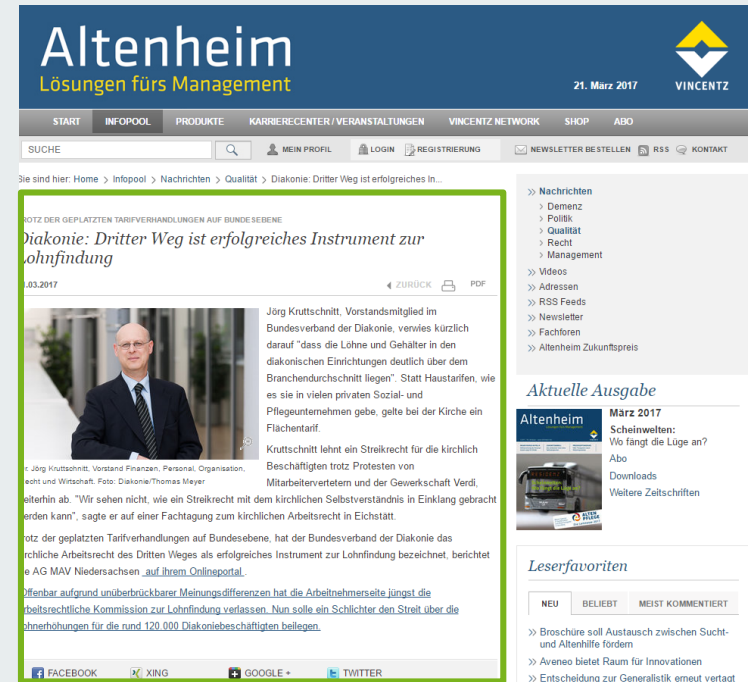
Altenheim
Lösungen fürs Management

21. März 2017

VINCENTZ

START INFOPOOL PRODUKTE KARRIERECENTER / VERANSTALTUNGEN VINCENTZ NETWORK SHOP ABO

SUCHE

MEIN PROFIL LOGIN REGISTRIERUNG NEWSLETTER BESTELLEN RSS KONTAKT

Sie sind hier: Home > Infopool > Nachrichten > Qualität > Diakonie: Dritter Weg ist erfolgreiches In...

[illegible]ROTZ DER GEPLATZTEN TARIFVERHANDLUNGEN AUF BUNDESEBENE

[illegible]iakonie: Dritter Weg ist erfolgreiches Instrument zur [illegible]ohnfindung

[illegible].03.2017

ZURÜCK PDF

Jörg Kruttschnitt, Vorstandsmitglied im Bundesverband der Diakonie, verwies kürzlich darauf "dass die Löhne und Gehälter in den diakonischen Einrichtungen deutlich über dem Branchendurchschnitt liegen". Statt Haustarifen, wie es sie in vielen privaten Sozial- und Pflegeunternehmen gebe, gelte bei der Kirche ein Flächentarif.

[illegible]: Jörg Kruttschnitt, Vorstand Finanzen, Personal, Organisation, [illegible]echt und Wirtschaft. Foto: Diakonie/Thomas Meyer

Kruttschnitt lehnt ein Streikrecht für die kirchlich Beschäftigten trotz Protesten von Mitarbeitervertetern und der Gewerkschaft Verdi, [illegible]eiterhin ab. "Wir sehen nicht, wie ein Streikrecht mit dem kirchlichen Selbstverständnis in Einklang gebracht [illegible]erden kann", sagte er auf einer Fachtagung zum kirchlichen Arbeitsrecht in Eichstätt.

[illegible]rotz der geplatzten Tarifverhandlungen auf Bundesebene, hat der Bundesverband der Diakonie das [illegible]rchliche Arbeitsrecht des Dritten Weges als erfolgreiches Instrument zur Lohnfindung bezeichnet, berichtet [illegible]e AG MAV Niedersachsen auf ihrem Onlineportal .

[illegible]ffenbar aufgrund unüberbrückbarer Meinungsdifferenzen hat die Arbeitnehmerseite jüngst die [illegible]rbeitsrechtliche Kommission zur Lohnfindung verlassen. Nun solle ein Schlichter den Streit über die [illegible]ohnerhöhungen für die rund 120.000 Diakoniebeschäftigten beilegen.

FACEBOOK XING GOOGLE + TWITTER

Nachrichten
Demenz
Politik
Qualität
Recht
Management
Videos
Adressen
RSS Feeds
Newsletter
Fachforen
Altenheim Zukunftspreis

Aktuelle Ausgabe

Altenheim
März 2017
Scheinwelten:
Wo fängt die Lüge an?
Abo
Downloads
Weitere Zeitschriften

Leserfavoriten

NEU BELIEBT MEIST KOMMENTIERT

Broschüre soll Austausch zwischen Sucht- und Altenhilfe fördern
Aveneo bietet Raum für Innovationen
Entscheidung zur Generalistik erneut vertagt